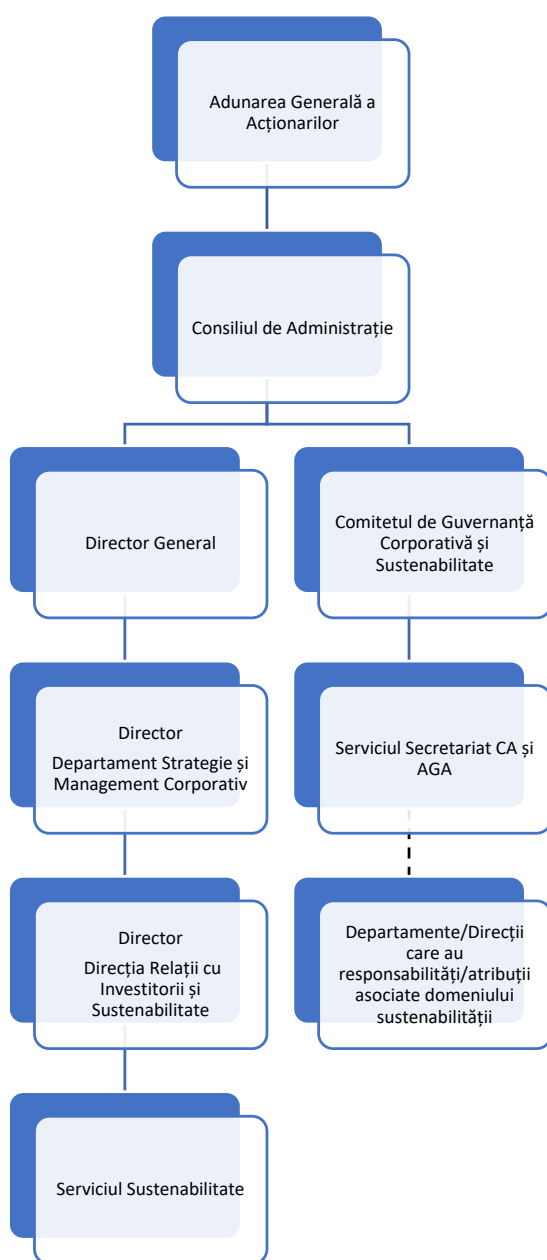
Adunarea Generală a Acționarilor

Consiliul de Administrație

Director General

Comitetul de Guvernanță Corporativă și Sustenabilitate

Director
Departament Strategie și Management Corporativ

Serviciul Secretariat CA și AGA

Director
Direcția Relații cu Investitorii și Sustenabilitate

Departamente/Direcții care au responsabilități/atribuții asociate domeniului sustenabilității

Serviciul Sustenabilitate